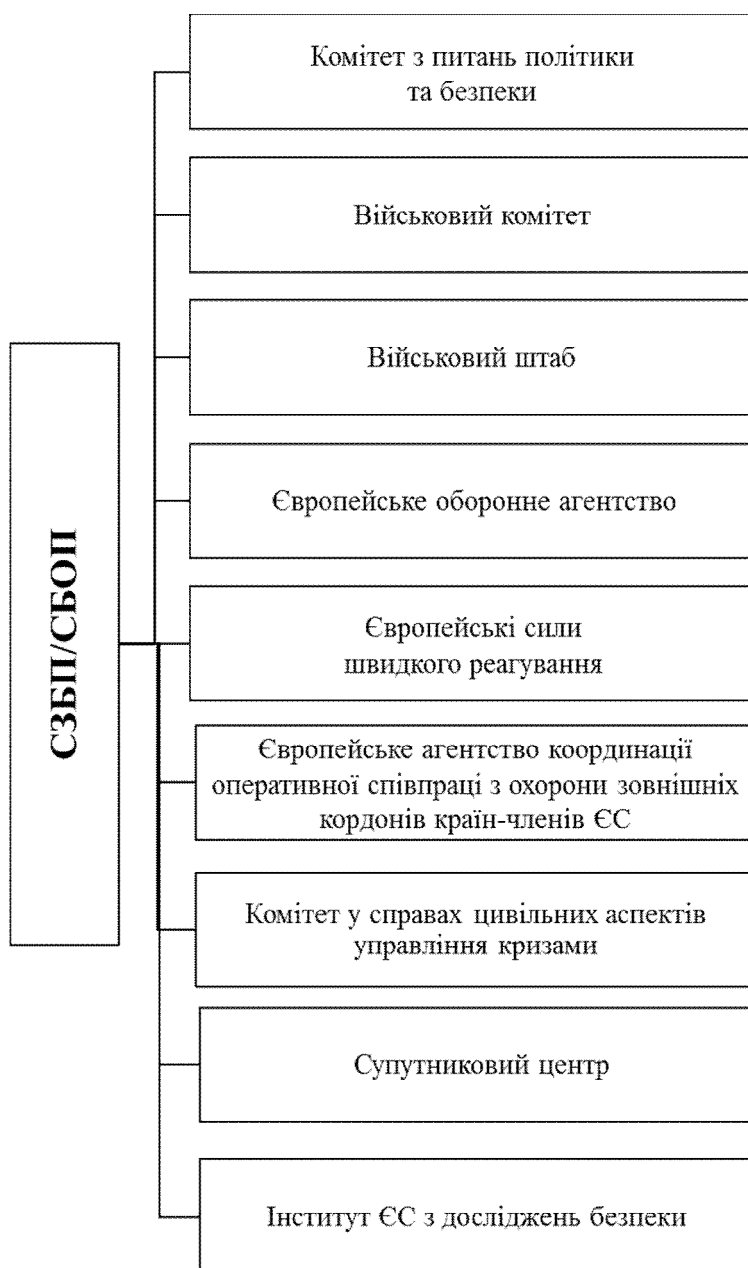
СЗБП/СБОП

Комітет з питань політики та безпеки

Військовий комітет

Військовий штаб

Європейське оборонне агентство

Європейські сили швидкого реагування

Європейське агентство координації оперативної співпраці з охорони зовнішніх кордонів країн-членів ЄС

Комітет у справах цивільних аспектів управління кризами

Супутниковий центр

Інститут ЄС з досліджень безпеки